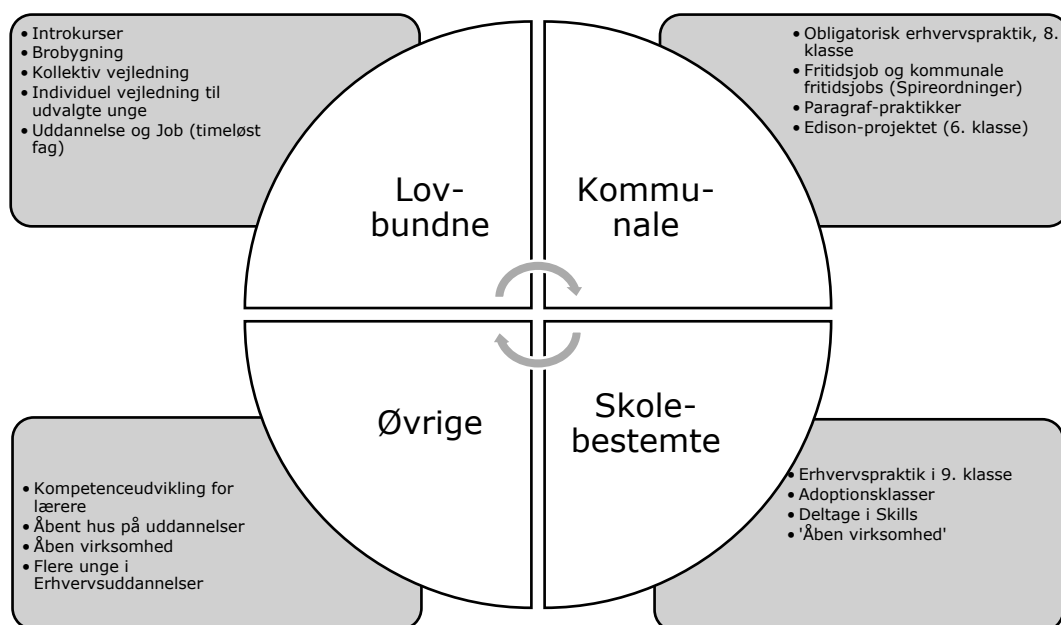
• Introkurser
• Brobygning
• Kollektiv vejledning
• Individuel vejledning til udvalgte unge
• Uddannelse og Job (timeløst fag)

• Obligatorisk erhvervspraktik, 8. klasse
• Fritidsjob og kommunale fritidsjobs (Spireordninger)
• Paragraf-praktikker
• Edison-projektet (6. klasse)

Lov-
bundne

Kommu-
nale

Øvrige

Skole-
bestemte

• Kompetenceudvikling for lærere
• Åbent hus på uddannelser
• Åben virksomhed
• Flere unge i Erhvervsuddannelser

• Erhvervspraktik i 9. klasse
• Adoptionsklasser
• Deltage i Skills
• 'Åben virksomhed'